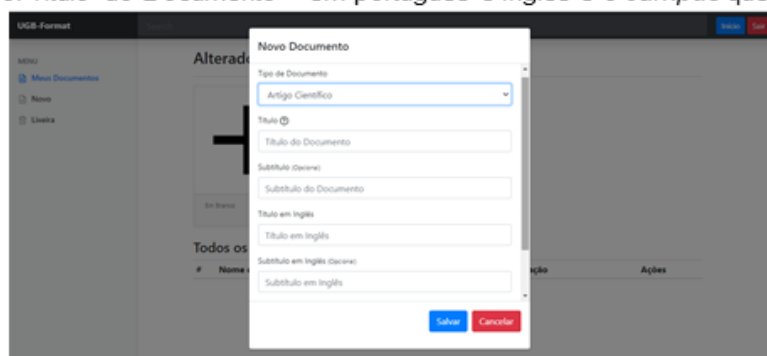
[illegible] Título do Documento" em português e inglês e o campo que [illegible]

UGB-Format

Início Sair

MENU
Meus Documentos
Novo
Lixeira

Alterado

Em branco

Todos os

# Nome

ção Ações

Novo Documento

Tipo de Documento
Artigo Científico

Título

Título do Documento

Subtítulo (Opcional)

Subtítulo do Documento

Título em Inglês

Título em Inglês

Subtítulo em Inglês (Opcional)

Subtítulo em Inglês

Salvar Cancelar